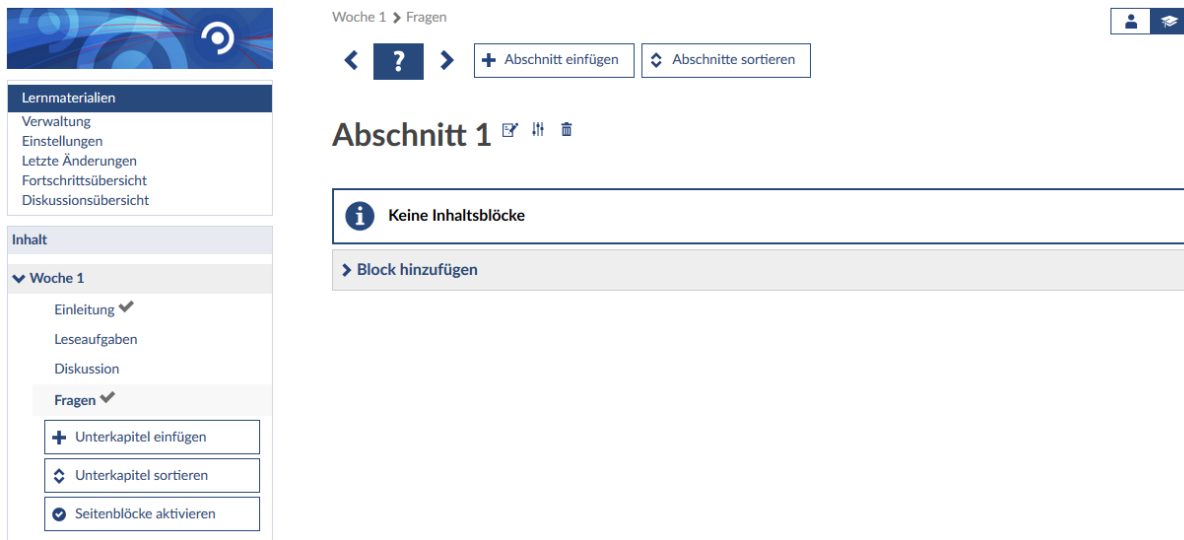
Lernmaterialien
Verwaltung
Einstellungen
Letzte Änderungen
Fortschrittsübersicht
Diskussionsübersicht

Inhalt

Woche 1
Einleitung
Leseaufgaben
Diskussion
Fragen
Unterkapitel einfügen
Unterkapitel sortieren
Seitenblöcke aktivieren

Woche 1 > Fragen

?
Abschnitt einfügen
Abschnitte sortieren

Abschnitt 1

Keine Inhaltsblöcke

Block hinzufügen